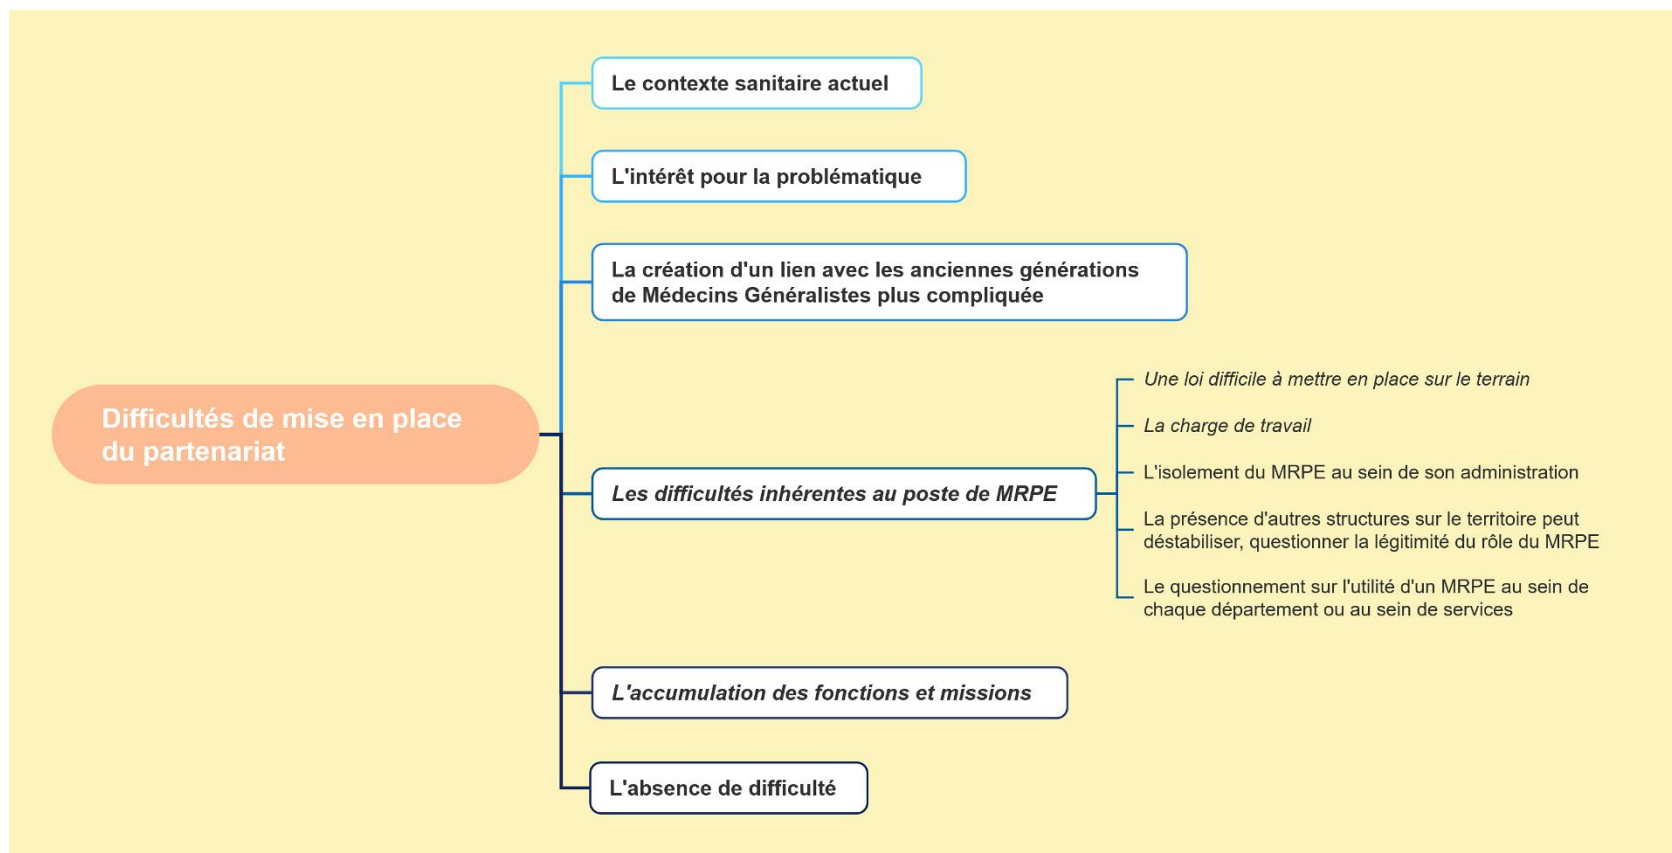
Difficultés de mise en place du partenariat

Le contexte sanitaire actuel

L'intérêt pour la problématique

La création d'un lien avec les anciennes générations de Médecins Généralistes plus compliquée

Les difficultés inhérentes au poste de MRPE

Une loi difficile à mettre en place sur le terrain

La charge de travail

L'isolement du MRPE au sein de son administration

La présence d'autres structures sur le territoire peut déstabiliser, questionner la légitimité du rôle du MRPE

Le questionnement sur l'utilité d'un MRPE au sein de chaque département ou au sein de services

L'accumulation des fonctions et missions

L'absence de difficulté